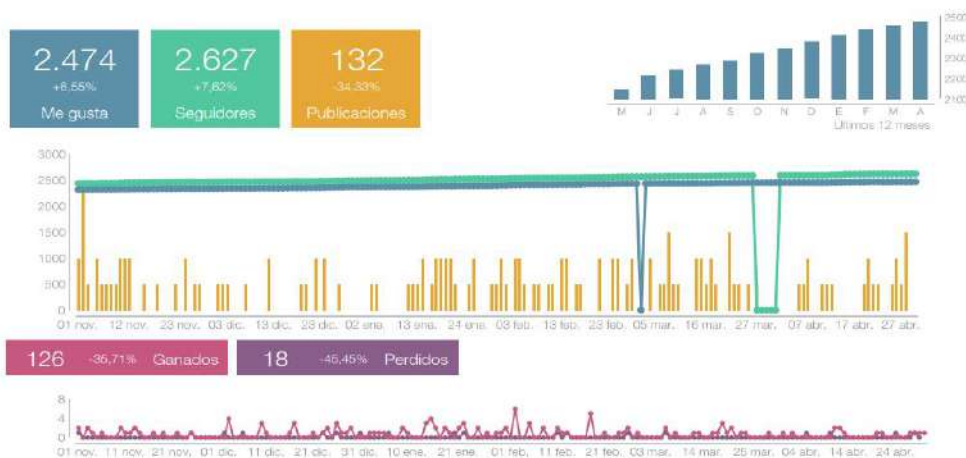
2.474
+6,55%
Me gusta

2.627
+7,62%
Seguidores

132
-34,33%
Publicaciones

2500
2400
2300
2200
2100

M J J A S O N D E F M A
Últimos 12 meses

3000
2500
2000
1500
1000
500
0

01 nov. 12 nov. 23 nov. 03 dic. 13 dic. 23 dic. 02 ene. 13 ene. 24 ene. 03 feb. 13 feb. 23 feb. 05 mar. 16 mar. 27 mar. 07 abr. 17 abr. 27 abr.

126 -36,71% Ganados

18 -45,45% Perdidos

8
4
0

01 nov. 11 nov. 21 nov. 01 dic. 11 dic. 21 dic. 31 dic. 10 ene. 21 ene. 01 feb. 11 feb. 21 feb. 03 mar. 14 mar. 25 mar. 04 abr. 14 abr. 24 abr.